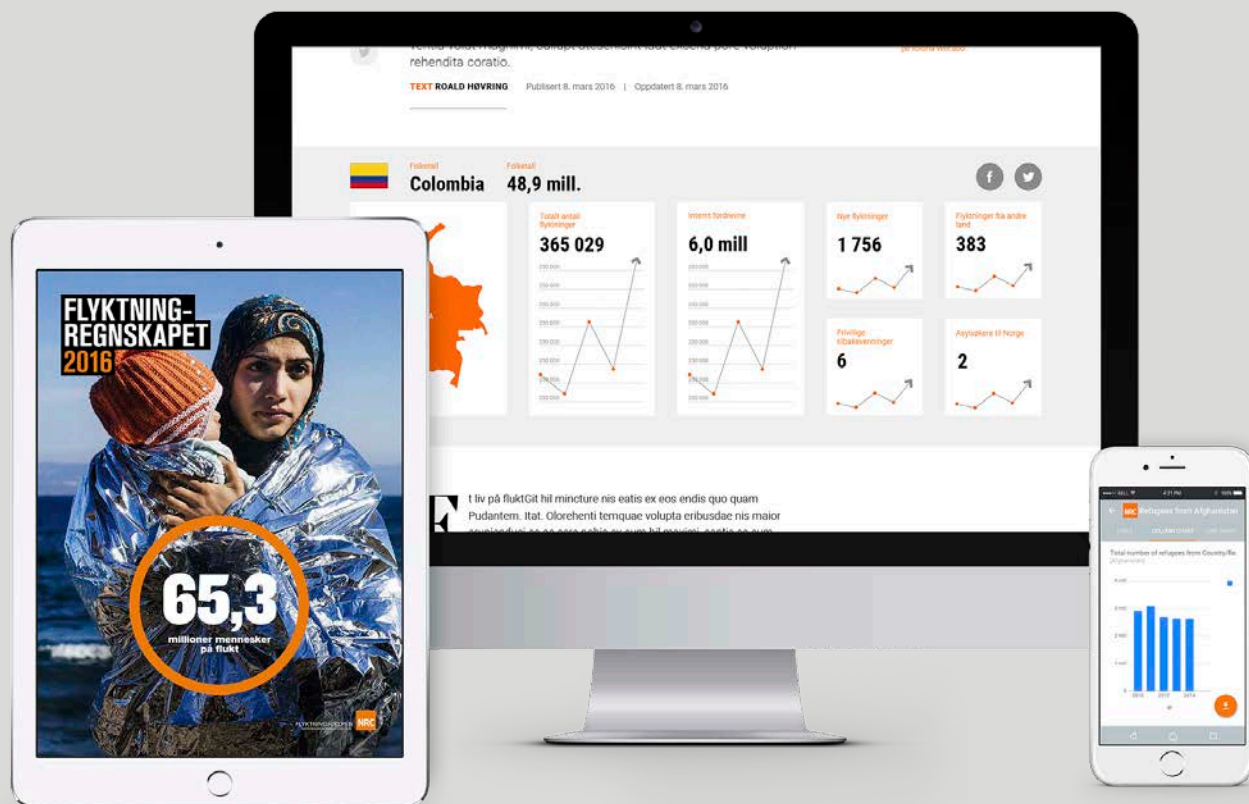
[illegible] rehendita coratio.

TEXT ROALD HØVRING Publisert 8. mars 2016 | Oppdatert 8. mars 2016

Folketall
Colombia

Folketall
48,9 mill.

Totalt antall flyktninger
365 029

Internt fordrevne
6,0 mill

Nye flyktninger
1 756

Flyktninger fra andre land
383

Frivillige tilbakevenninger
6

Asylsøkere til Norge
2

t liv på fluktGit hil minctureе nis eatis ex eos endis quo quam Pudantem. Itat. Olorehenti temquae volupta eribusdae nis maior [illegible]

FLYKTNING-REGNSKAPET 2016

65,3
millioner mennesker på flukt

FLYKTNINGHJELPEN NRC

Refugees from Afghanistan

Total number of refugees from Country/Ra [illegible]